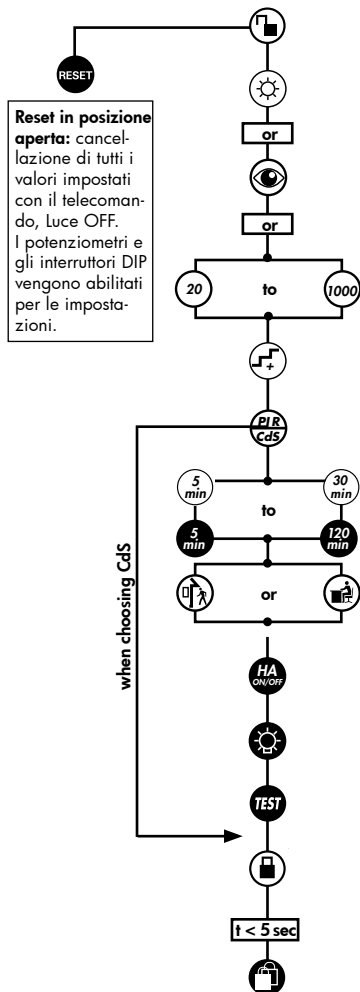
RESET

**Reset in posizione aperta:** cancellazione di tutti i valori impostati con il telecomando, Luce OFF. I potenziometri e gli interruttori DIP vengono abilitati per le impostazioni.

or

or

20

to

1000

+

PIR
CdS

when choosing CdS

5 min

to

30 min

5 min

120 min

or

HA ON/OFF

TEST

t < 5 sec